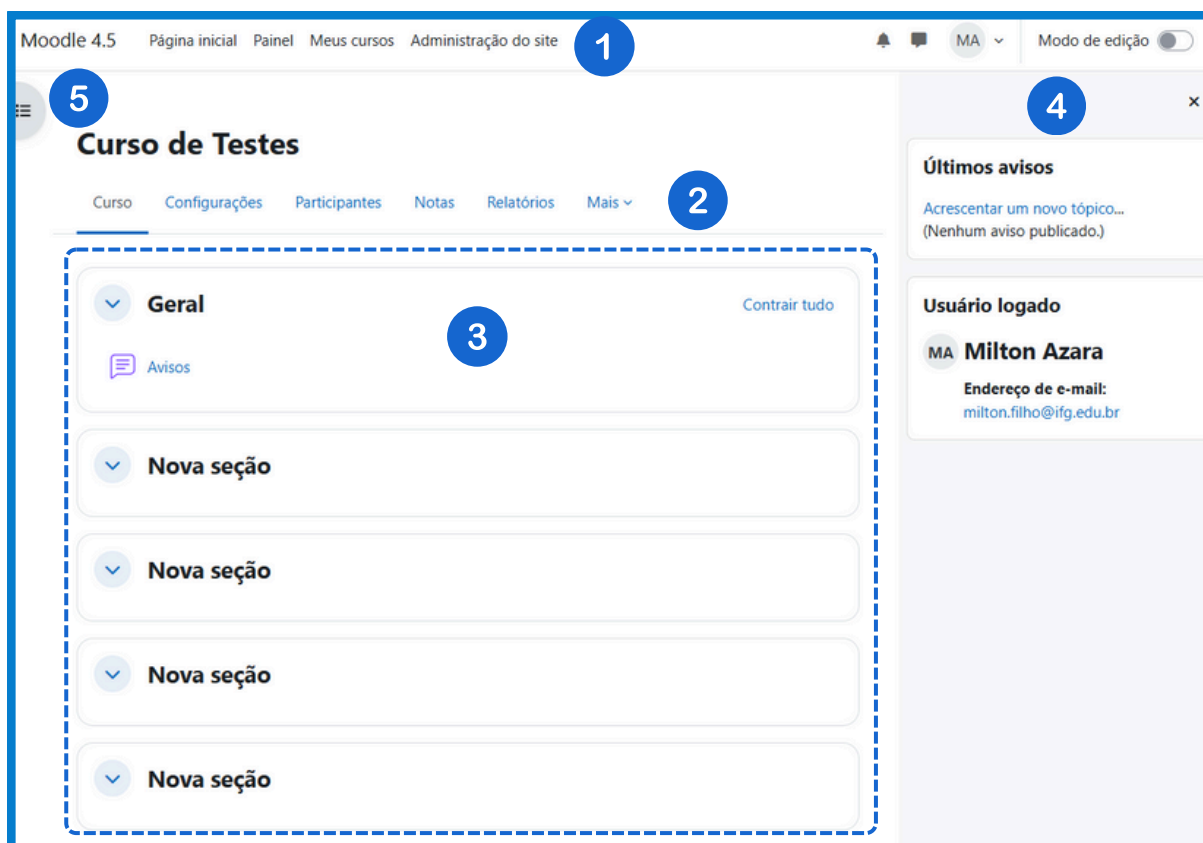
Moodle 4.5 Página inicial Painel Meus cursos Administração do site

1

MA

Modo de edição

5

4

×

Curso de Testes

Curso Configurações Participantes Notas Relatórios Mais

2

Últimos avisos

Acrescentar um novo tópico...
(Nenhum aviso publicado.)

Geral

Contrair tudo

3

Avisos

Usuário logado

MA Milton Azara

Endereço de e-mail:
milton.filho@ifg.edu.br

Nova seção

Nova seção

Nova seção

Nova seção